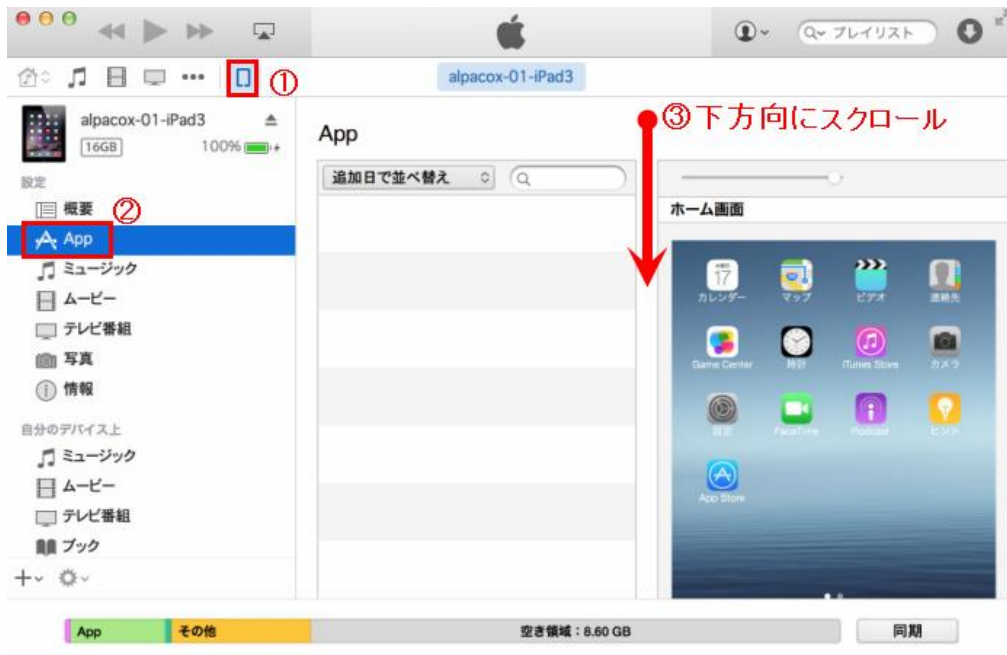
Q~ プレイリスト

①

alpacox-01-iPad3

alpacox-01-iPad3
16GB
100%

設定
概要 ②
App
ミュージック
ムービー
テレビ番組
写真
情報

自分のデバイス上
ミュージック
ムービー
テレビ番組
ブック

App

③下方向にスクロール

追加日で並べ替え

ホーム画面

17
カレンダー
マップ
ビデオ
連絡先
Game Center
時計
iTunes Store
カメラ
設定
FaceTime
Podcast
ヒント
App Store

App
その他
空き領域：8.60 GB
同期